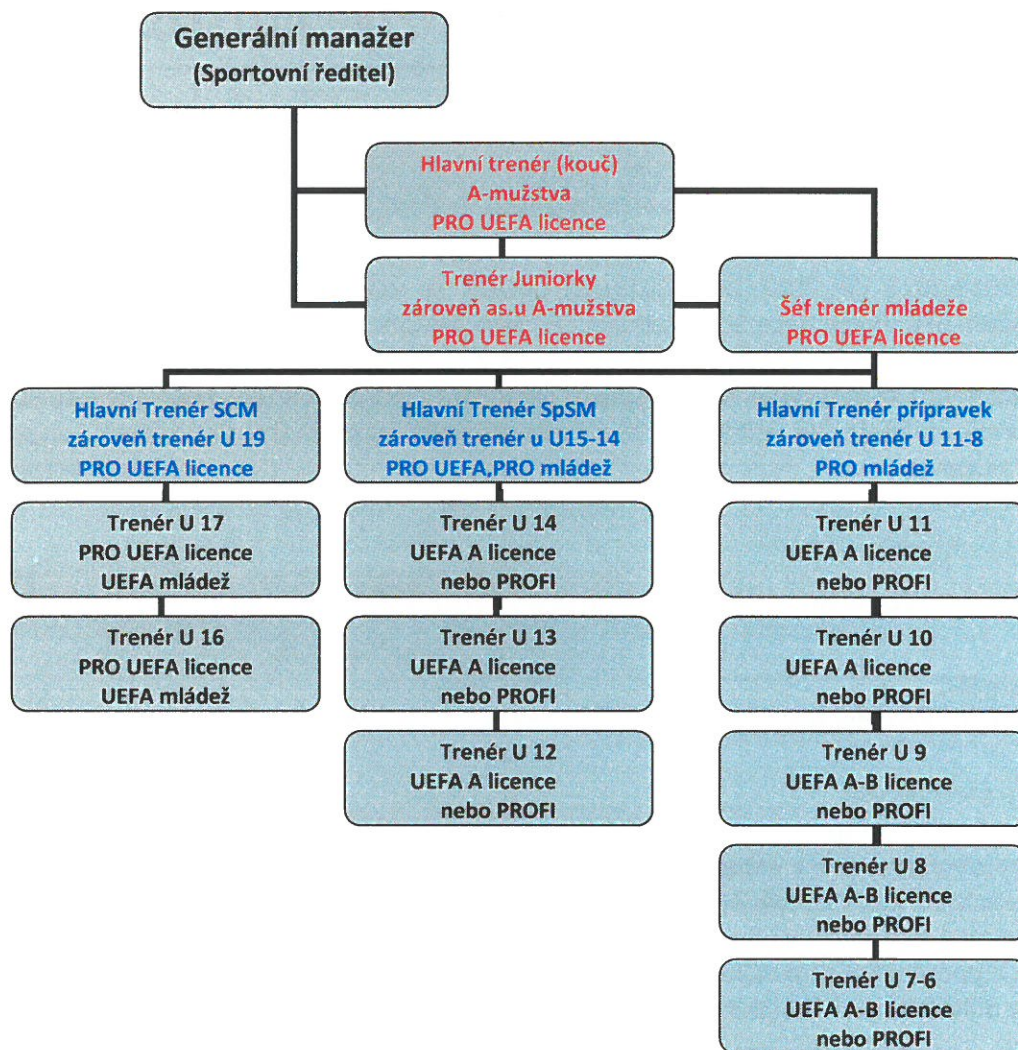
Generální manažer
(Sportovní ředitel)

Hlavní trenér (kouč)
A-mužstva
PRO UEFA licence

Trenér Juniorky
zároveň as.u A-mužstva
PRO UEFA licence

Šéf trenér mládeže
PRO UEFA licence

Hlavní Trenér SCM
zároveň trenér U 19
PRO UEFA licence

Trenér U 17
PRO UEFA licence
UEFA mládež

Trenér U 16
PRO UEFA licence
UEFA mládež

Hlavní Trenér SpSM
zároveň trenér u U15-14
PRO UEFA,PRO mládež

Trenér U 14
UEFA A licence
nebo PROFI

Trenér U 13
UEFA A licence
nebo PROFI

Trenér U 12
UEFA A licence
nebo PROFI

Hlavní Trenér přípravek
zároveň trenér U 11-8
PRO mládež

Trenér U 11
UEFA A licence
nebo PROFI

Trenér U 10
UEFA A licence
nebo PROFI

Trenér U 9
UEFA A-B licence
nebo PROFI

Trenér U 8
UEFA A-B licence
nebo PROFI

Trenér U 7-6
UEFA A-B licence
nebo PROFI